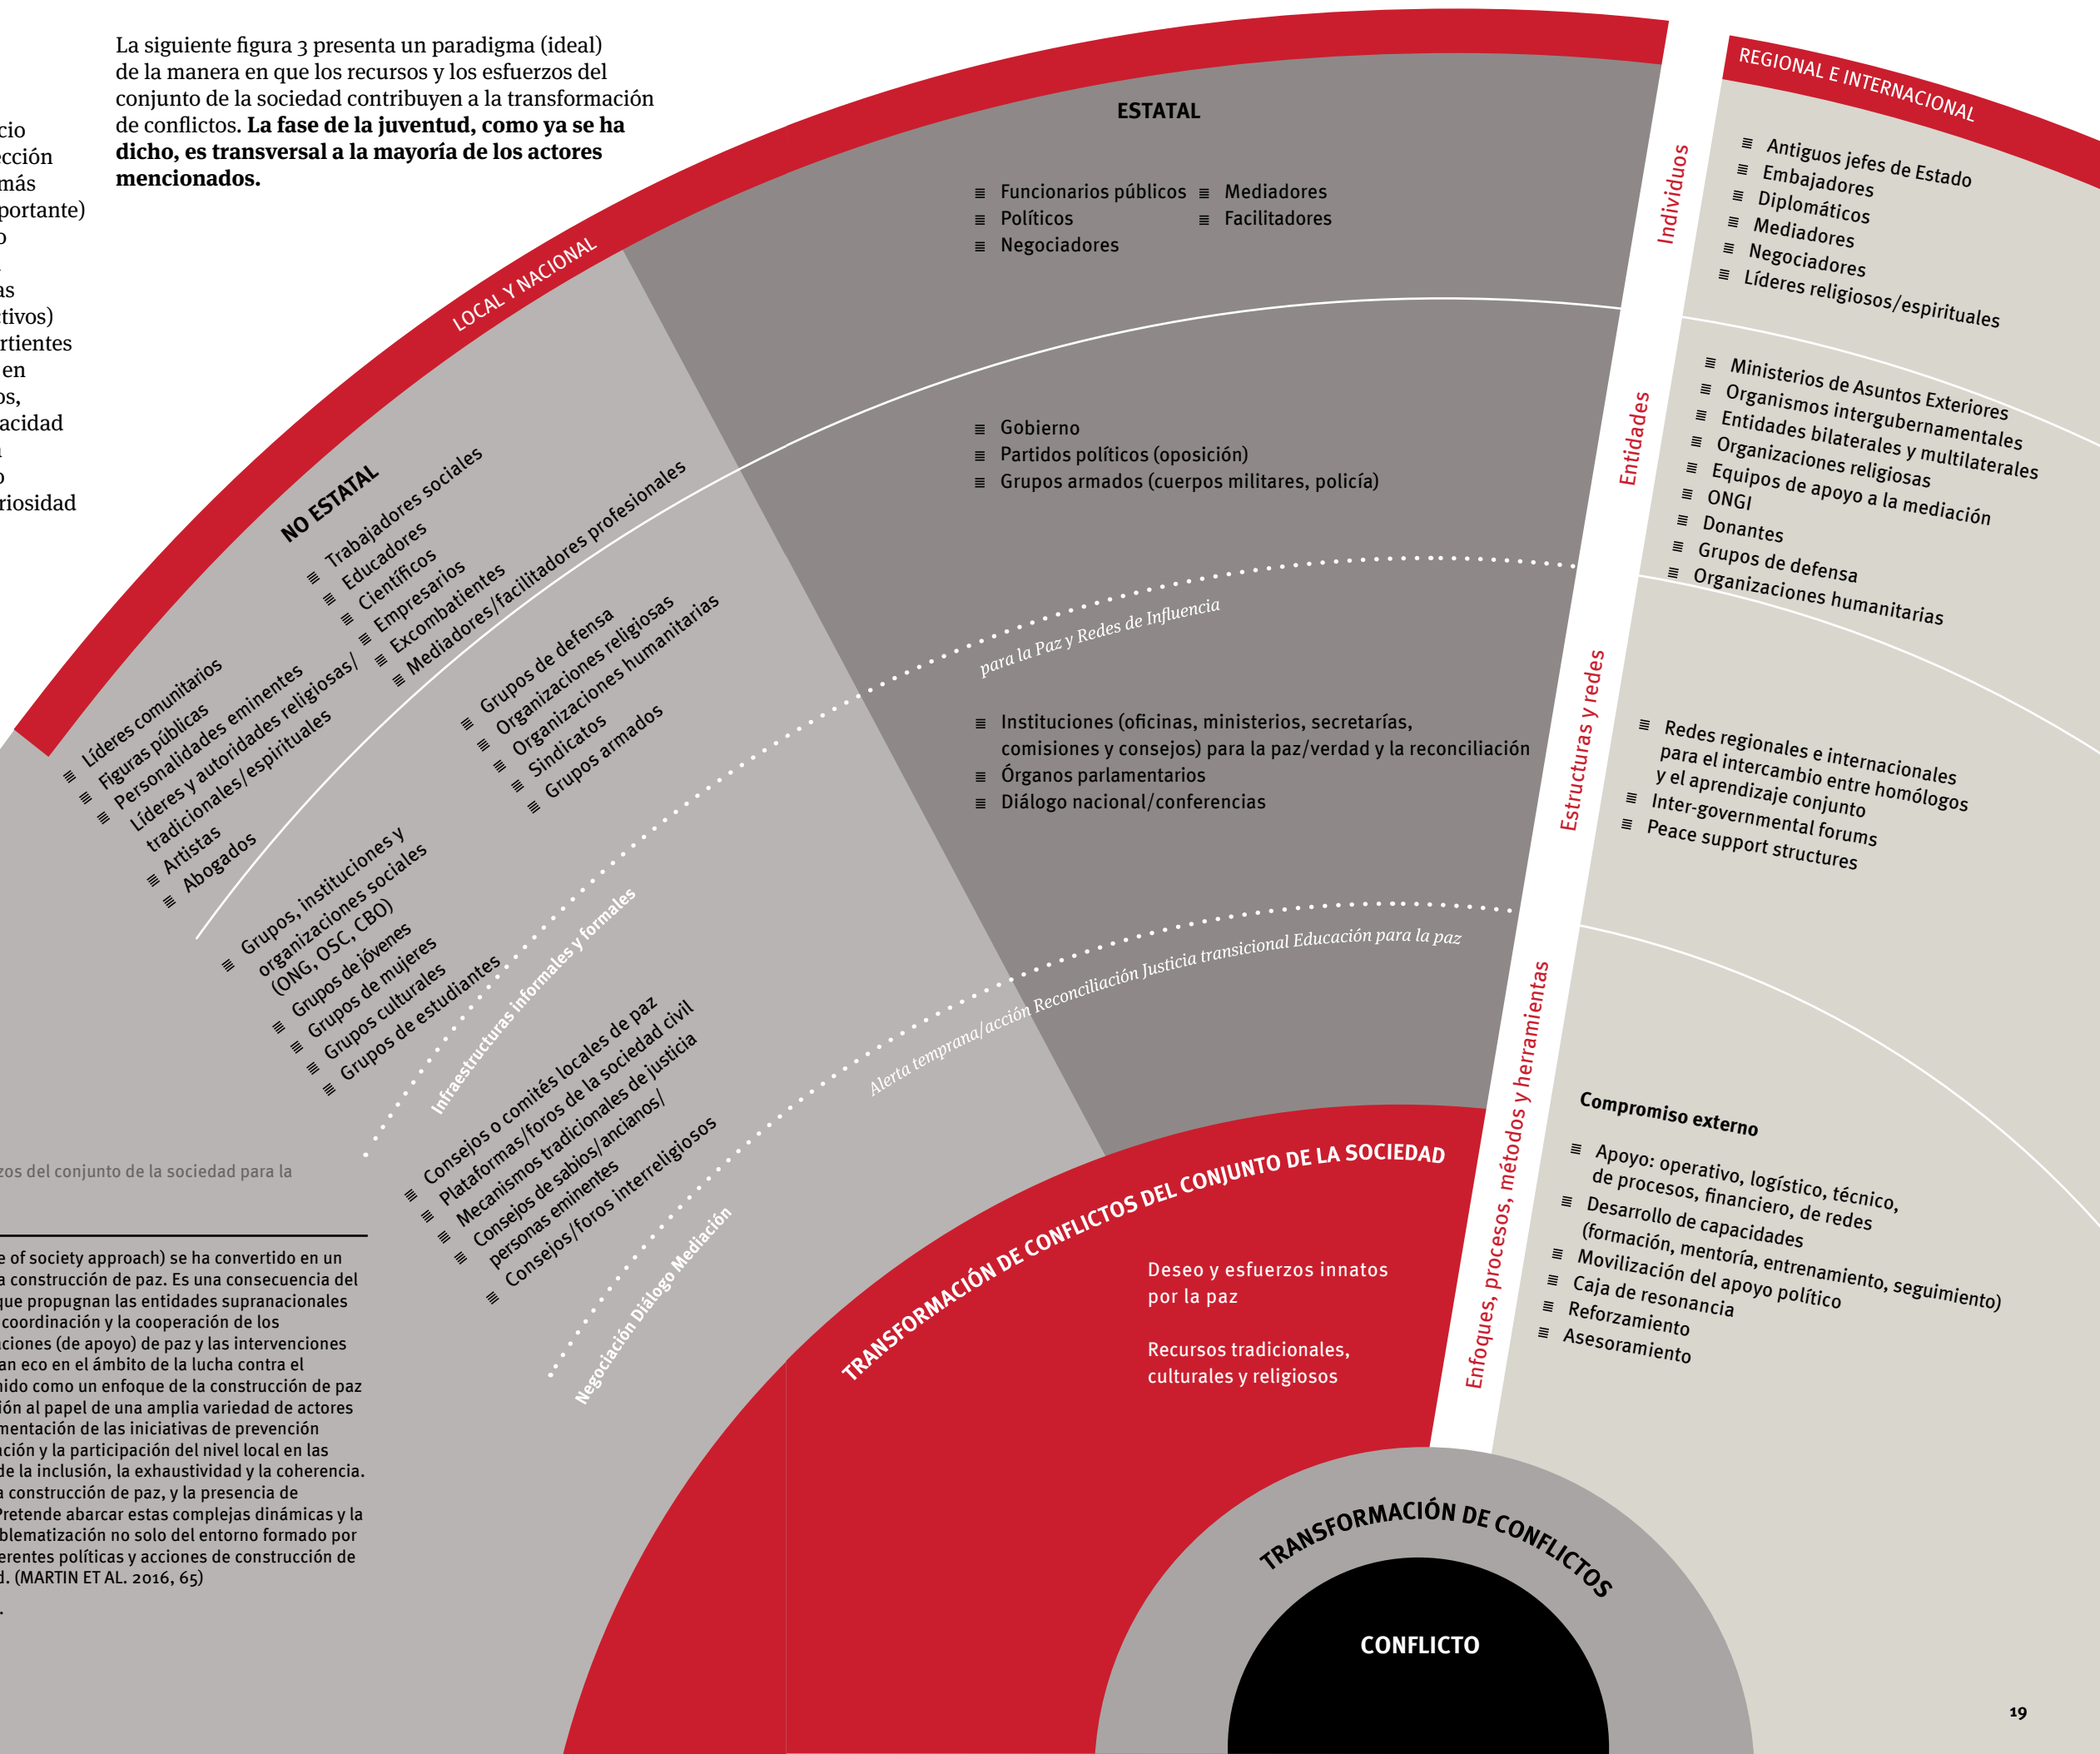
cio
cción
más
portante)
o
as
tivos)
rtientes
en
os,
acidad
o
riosidad

La siguiente figura 3 presenta un paradigma (ideal) de la manera en que los recursos y los esfuerzos del conjunto de la sociedad contribuyen a la transformación de conflictos. **La fase de la juventud, como ya se ha dicho, es transversal a la mayoría de los actores mencionados.**

LOCAL Y NACIONAL

ESTATAL

Funcionarios públicos
Políticos
Negociadores
Mediadores
Facilitadores

Gobierno
Partidos políticos (oposición)
Grupos armados (cuerpos militares, policía)

para la Paz y Redes de Influencia

Instituciones (oficinas, ministerios, secretarías, comisiones y consejos) para la paz/verdad y la reconciliación
Órganos parlamentarios
Diálogo nacional/conferencias

Alerta temprana/acción Reconciliación Justicia transicional Educación para la paz

NO ESTATAL

Trabajadores sociales
Educadores
Científicos
Empresarios
Excombatientes
Mediadores/facilitadores profesionales

Líderes comunitarios
Figuras públicas
Personalidades eminentes
Líderes y autoridades religiosas/tradicionales/espirituales
Artistas
Abogados

Grupos de defensa
Organizaciones religiosas
Organizaciones humanitarias
Sindicatos
Grupos armados

Grupos, instituciones y organizaciones sociales (ONG, OSC, CBO)
Grupos de jóvenes
Grupos de mujeres
Grupos culturales
Grupos de estudiantes

Infraestructuras informales y formales

Consejos o comités locales de paz
Plataformas/foros de la sociedad civil
Mecanismos tradicionales de justicia
Consejos de sabios/ancianos/personas eminentes
Consejos/foros interreligiosos

Negociación Diálogo Mediación

REGIONAL E INTERNACIONAL

Individuos
Antiguos jefes de Estado
Embajadores
Diplomáticos
Mediadores
Negociadores
Líderes religiosos/espirituales

Entidades
Ministerios de Asuntos Exteriores
Organismos intergubernamentales
Entidades bilaterales y multilaterales
Organizaciones religiosas
Equipos de apoyo a la mediación
ONGI
Donantes
Grupos de defensa
Organizaciones humanitarias

Estructuras y redes
Redes regionales e internacionales para el intercambio entre homólogos y el aprendizaje conjunto
Inter-governmental forums
Peace support structures

Enfoques, procesos, métodos y herramientas

Compromiso externo
Apoyo: operativo, logístico, técnico, de procesos, financiero, de redes
Desarrollo de capacidades (formación, mentoría, entrenamiento, seguimiento)
Movilización del apoyo político
Caja de resonancia
Reforzamiento
Asesoramiento

TRANSFORMACIÓN DE CONFLICTOS DEL CONJUNTO DE LA SOCIEDAD

Deseo y esfuerzos innatos por la paz

Recursos tradicionales, culturales y religiosos

TRANSFORMACIÓN DE CONFLICTOS

CONFLICTO

zos del conjunto de la sociedad para la

e of society approach) se ha convertido en un a construcción de paz. Es una consecuencia del que propugnan las entidades supranacionales coordinación y la cooperación de los ciones (de apoyo) de paz y las intervenciones an eco en el ámbito de la lucha contra el ido como un enfoque de la construcción de paz ón al papel de una amplia variedad de actores mentación de las iniciativas de prevención ación y la participación del nivel local en las de la inclusión, la exhaustividad y la coherencia. a construcción de paz, y la presencia de Pretende abarcar estas complejas dinámicas y la blematización no solo del entorno formado por erentes políticas y acciones de construcción de d. (MARTIN ET AL. 2016, 65)

19